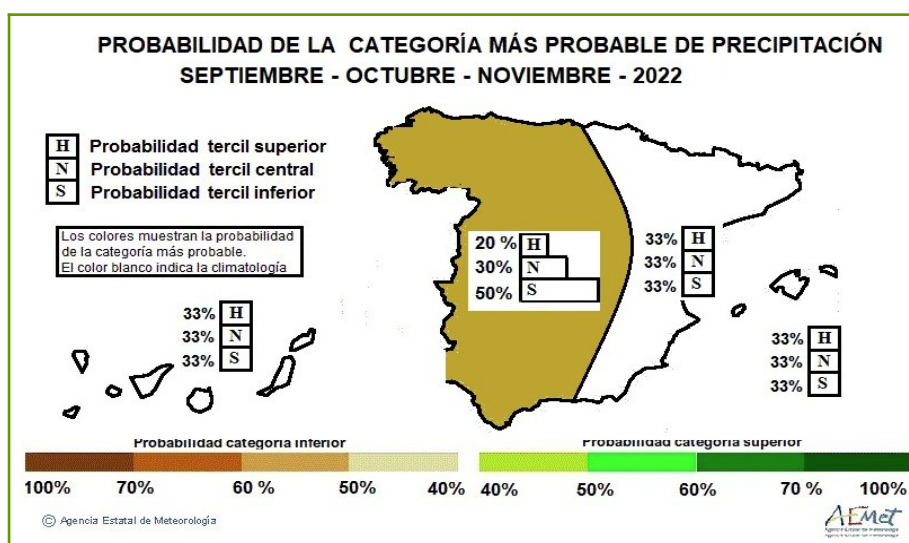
PROBABILIDAD DE LA CATEGORÍA MÁS PROBABLE DE PRECIPITACIÓN
SEPTIEMBRE - OCTUBRE - NOVIEMBRE - 2022

H Probabilidad tercil superior
N Probabilidad tercil central
S Probabilidad tercil inferior

Los colores muestran la probabilidad de la categoría más probable.
El color blanco indica la climatología

20 % H
30 % N
50 % S

33% H
33% N
33% S

33% H
33% N
33% S

33% H
33% N
33% S

Probabilidad categoría inferior
Probabilidad categoría superior

100% 70% 60 % 50% 40% 40% 50% 60% 70 % 100%

© Agencia Estatal de Meteorología

AEMet